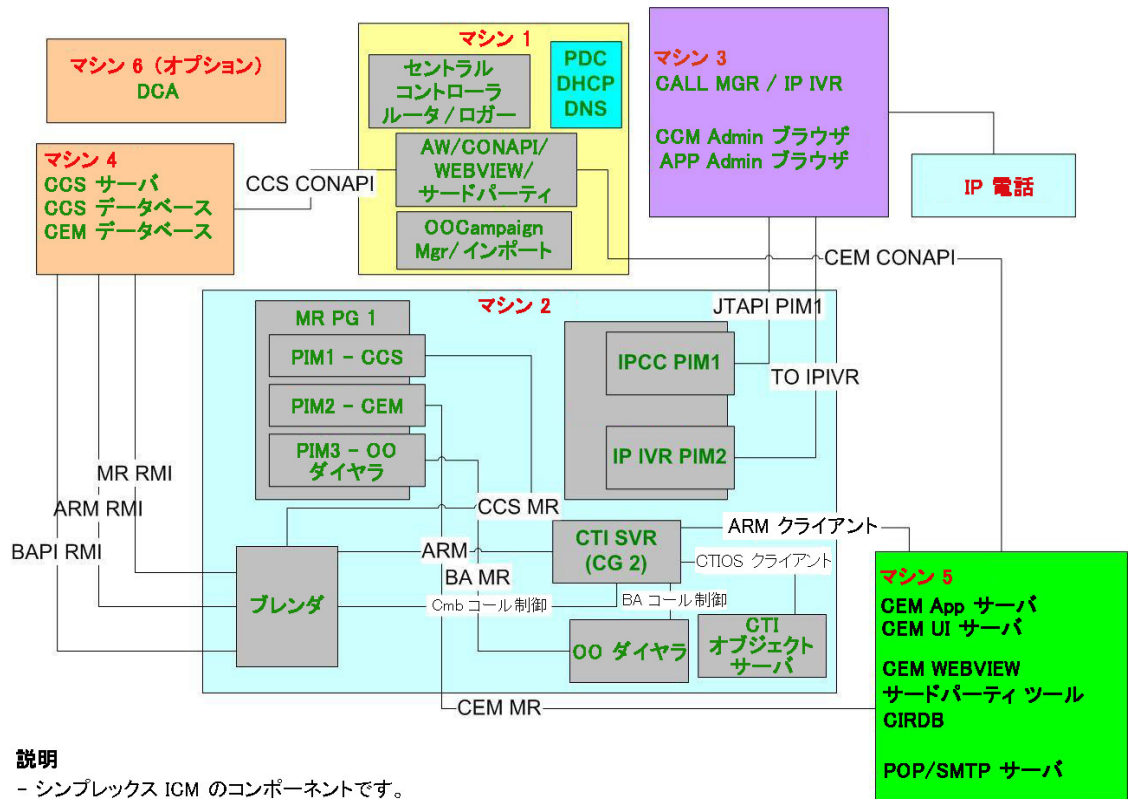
マシン 6（オプション）
DCA

マシン 1
セントラル
コントローラ
ルータ / ロガー

PDC
DHCP
DNS

AW/CONAPI/
WEBVIEW/
サードパーティ

OOCampaign
Mgr/ インポート

マシン 3
CALL MGR / IP IVR

CCM Admin ブラウザ
APP Admin ブラウザ

IP 電話

マシン 4
CCS サーバ
CCS データベース
CEM データベース

CCS CONAPI

CEM CONAPI

マシン 2

MR PG 1
PIM1 - CCS
PIM2 - CEM
PIM3 - OO
ダイヤラ

JTAPI PIM1
IPCC PIM1
TO IPIVR
IP IVR PIM2

MR RMI
ARM RMI
BAPI RMI

CCS MR
CTI SVR
(CG 2)
ARM クライアント
ARM
BA MR
CTIOS クライアント
ブレンダ
Cmb コール制御
BA コール制御
OO ダイヤラ
CTI
オブジェクト
サーバ

マシン 5
CEM App サーバ
CEM UI サーバ

CEM WEBVIEW
サードパーティ ツール
CIRDB

POP/SMTP サーバ

CEM MR

説明
- シンプレックス ICM のコンポーネントです。